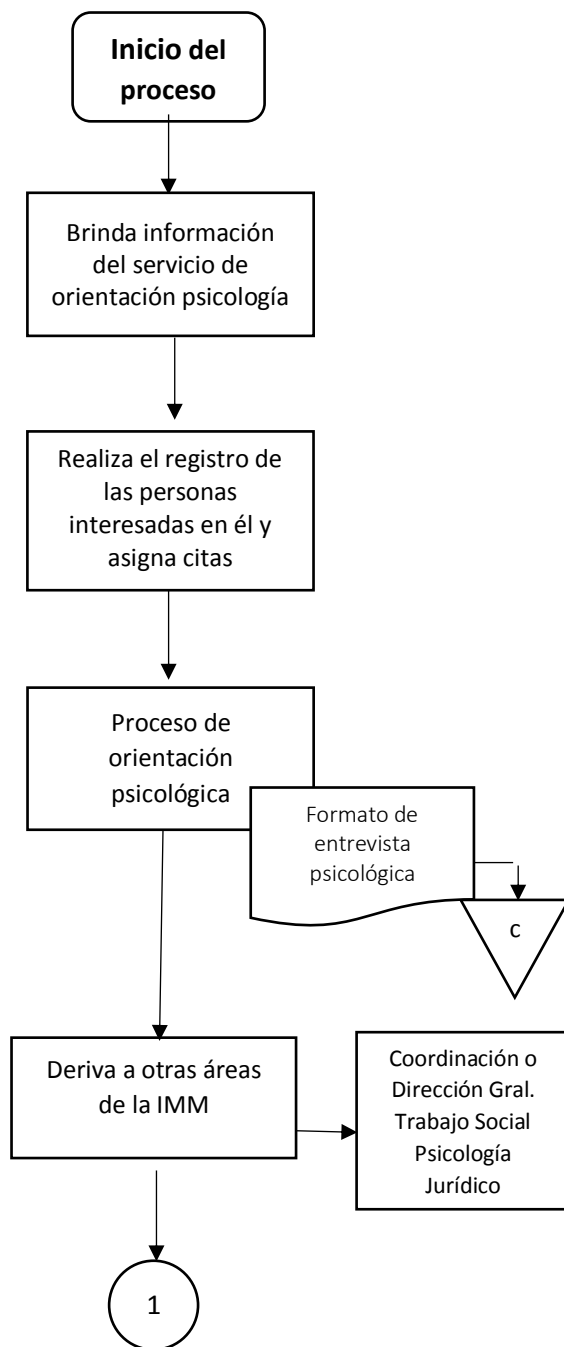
Inicio del proceso

Brinda información del servicio de orientación psicología

Realiza el registro de las personas interesadas en él y asigna citas

Proceso de orientación psicológica

Formato de entrevista psicológica

C

Deriva a otras áreas de la IMM

Coordinación o Dirección Gral. Trabajo Social Psicología Jurídico

1